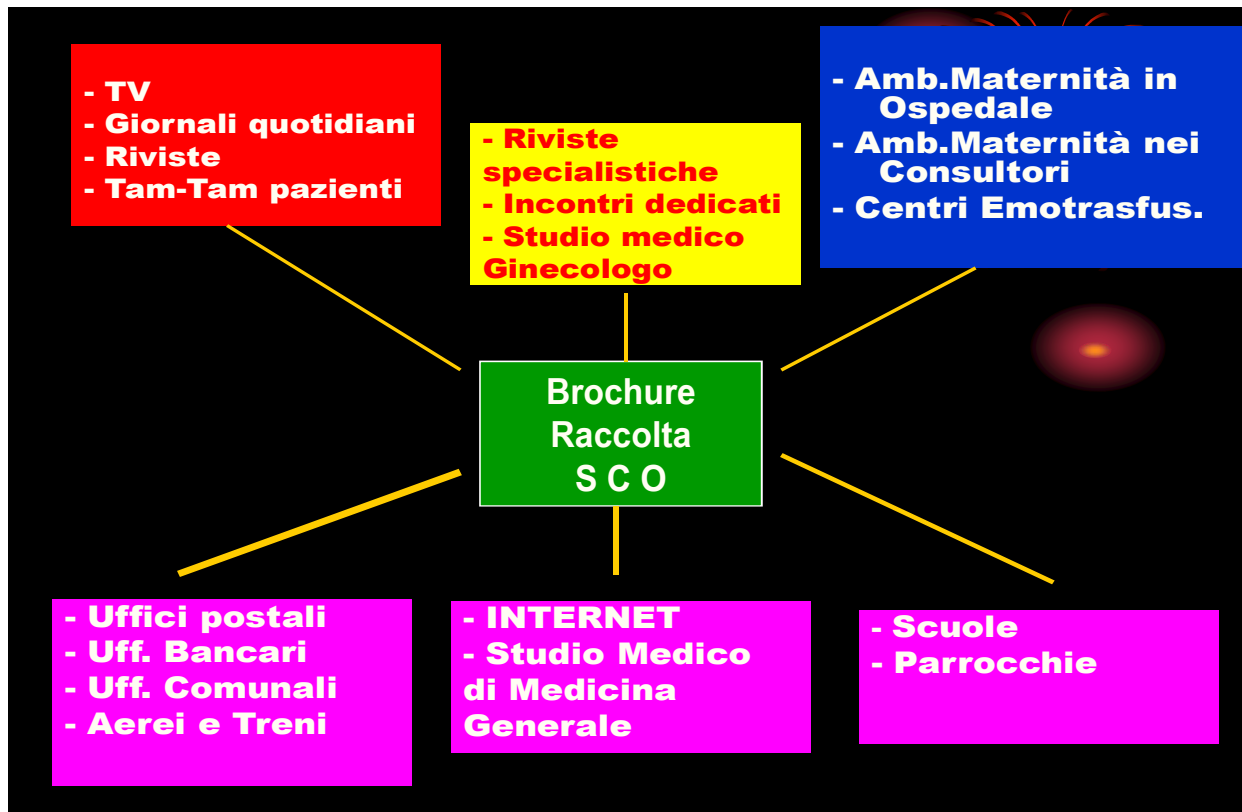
- TV
- Giornali quotidiani
- Riviste
- Tam-Tam pazienti

- Riviste specialistiche
- Incontri dedicati
- Studio medico Ginecologo

- Amb.Maternità in Ospedale
- Amb.Maternità nei Consultori
- Centri Emotrasfus.

Brochure
Raccolta
S C O

- Uffici postali
- Uff. Bancari
- Uff. Comunali
- Aerei e Treni

- INTERNET
- Studio Medico di Medicina Generale

- Scuole
- Parrocchie